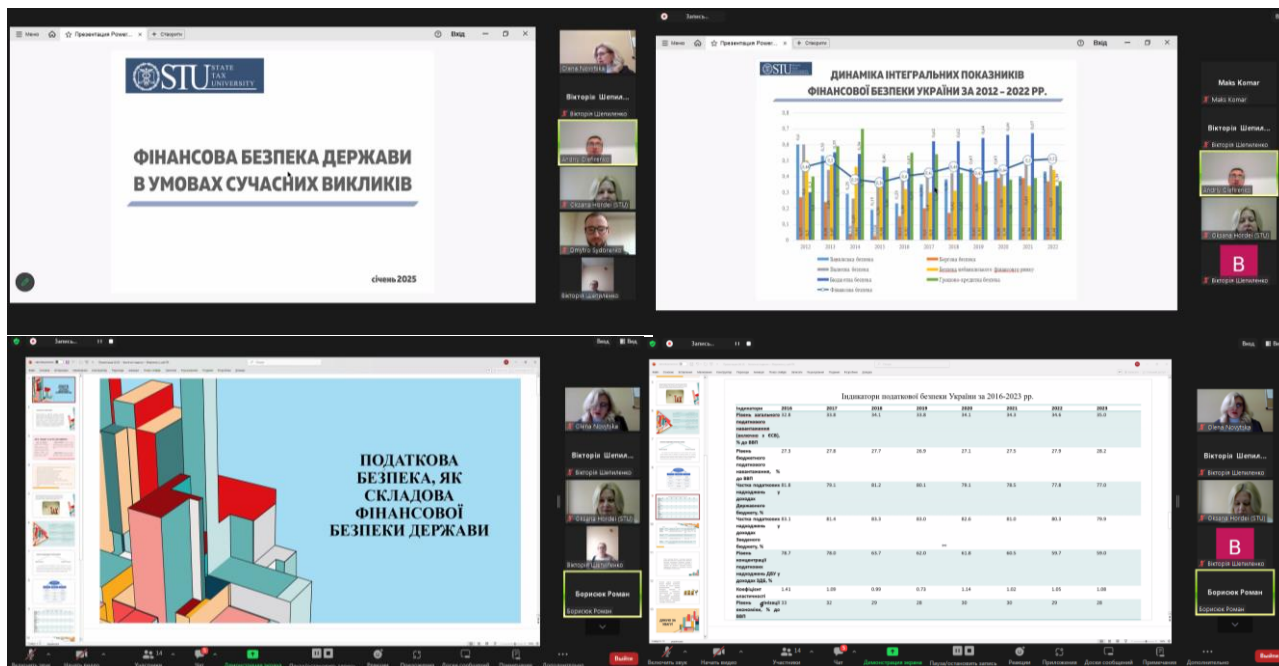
Меню Презентация Power... Спорпить Вхід

STU STATE TAX UNIVERSITY

ФІНАНСОВА БЕЗПЕКА ДЕРЖАВИ В УМОВАХ СУЧАСНИХ ВИКЛИКІВ

січень 2025

Olena Nikolska
Вікторія Шепил...
Вікторія Шепіленко
Andriy Dieferenko
Oksana Hordei (STU)
Dmytro Sydorenko
Вікторія Шепіленко

Запись...

Меню Презентация Power... Спорпить Вхід

STU

ДИНАМІКА ІНТЕГРАЛЬНИХ ПОКАЗНИКІВ ФІНАНСОВОЇ БЕЗПЕКИ УКРАЇНИ ЗА 2012 – 2022 РР.

2012 2013 2014 2015 2016 2017 2018 2019 2020 2021 2022

Банківська безпека
Боргова безпека
Валютна безпека
Безпека небанківського фінансового ринку
Бюджетна безпека
Грошово-кредитна безпека
Фінансова безпека

Maks Komar
Maks Komar
Вікторія Шепил...
Вікторія Шепіленко
Andriy Dieferenko
Oksana Hordei (STU)
B
Вікторія Шепіленко

Запись...
Вхід

ПОДАТКОВА БЕЗПЕКА, ЯК СКЛАДОВА ФІНАНСОВОЇ БЕЗПЕКИ ДЕРЖАВИ

Olena Nikolska
Вікторія Шепил...
Вікторія Шепіленко
Oksana Hordei (STU)
Вікторія Шепіленко
Борисюк Роман
Борисюк Роман

Запись...
Вхід

Індикатори податкової безпеки України за 2016-2023 рр.

| Індикатори | 2016 | 2017 | 2018 | 2019 | 2020 | 2021 | 2022 | 2023 |
|---|---|---|---|---|---|---|---|---|
| Рівень загального податкового навантаження (включно з ЄСВ), % до ВВП | 32.8 | 33.6 | 34.1 | 33.8 | 34.1 | 34.3 | 34.6 | 35.0 |
| Рівень бюджетного податкового навантаження, % до ВВП | 27.3 | 27.8 | 27.7 | 26.9 | 27.1 | 27.5 | 27.9 | 28.2 |
| Частка податкових надходжень у доходах Державного бюджету, % | 81.9 | 79.1 | 81.2 | 80.1 | 79.1 | 78.5 | 77.8 | 77.0 |
| Частка податкових надходжень у доходах Зведеного бюджету, % | 83.1 | 81.4 | 83.3 | 83.0 | 82.6 | 81.0 | 80.3 | 79.9 |
| Рівень концентрації податкових надходжень ДБУ у доходах ЗДБ, % | 78.7 | 78.0 | 63.7 | 62.0 | 61.8 | 60.5 | 59.7 | 59.0 |
| Коефіцієнт еластичності | 1.41 | 1.09 | 0.90 | 0.75 | 1.14 | 1.02 | 1.05 | 1.08 |
| Рівень тіньової економіки, % до ВВП | 33 | 32 | 29 | 28 | 30 | 30 | 29 | 28 |

Olena Nikolska
Вікторія Шепил...
Вікторія Шепіленко
Oksana Hordei (STU)
B
Вікторія Шепіленко
Борисюк Роман
Борисюк Роман

Выйти